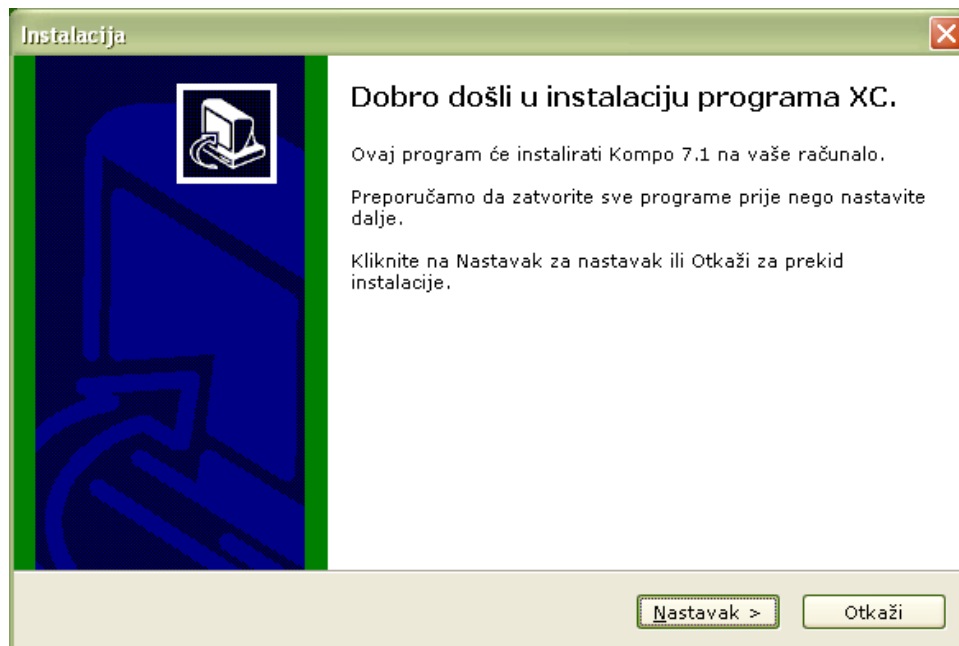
Instalacija

Dobro došli u instalaciju programa XC.

Ovaj program će instalirati Kompo 7.1 na vaše računalo.

Preporučamo da zatvorite sve programe prije nego nastavite dalje.

Kliknite na Nastavak za nastavak ili Otkaži za prekid instalacije.

Nastavak >

Otkaži